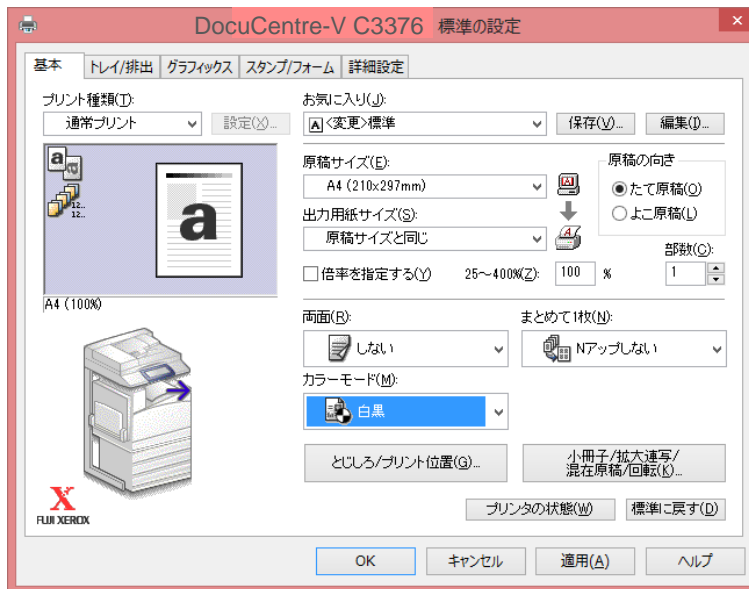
DocuCentre-V C3376 標準の設定

基本 | トレイ/排出 | グラフィックス | スタンプ/フォーム | 詳細設定

プリント種類(T):
通常プリント
設定(X)...

お気に入り(J):
<変更>標準
保存(V)...
編集(I)...

A4 (100%)

原稿サイズ(E):
A4 (210x297mm)

出力用紙サイズ(S):
原稿サイズと同じ

原稿の向き
たて原稿(O)
よこ原稿(L)

部数(C):
1

倍率を指定する(Y) 25~400%(Z): 100 %

両面(R):
しない

まとめて1枚(N):
Nアップしない

カラーモード(M):
白黒

とじしろ/プリント位置(G)...

小冊子/拡大連写/混在原稿/回転(K)...

プリンタの状態(W)
標準に戻す(D)

FUJI XEROX

OK
キャンセル
適用(A)
ヘルプ